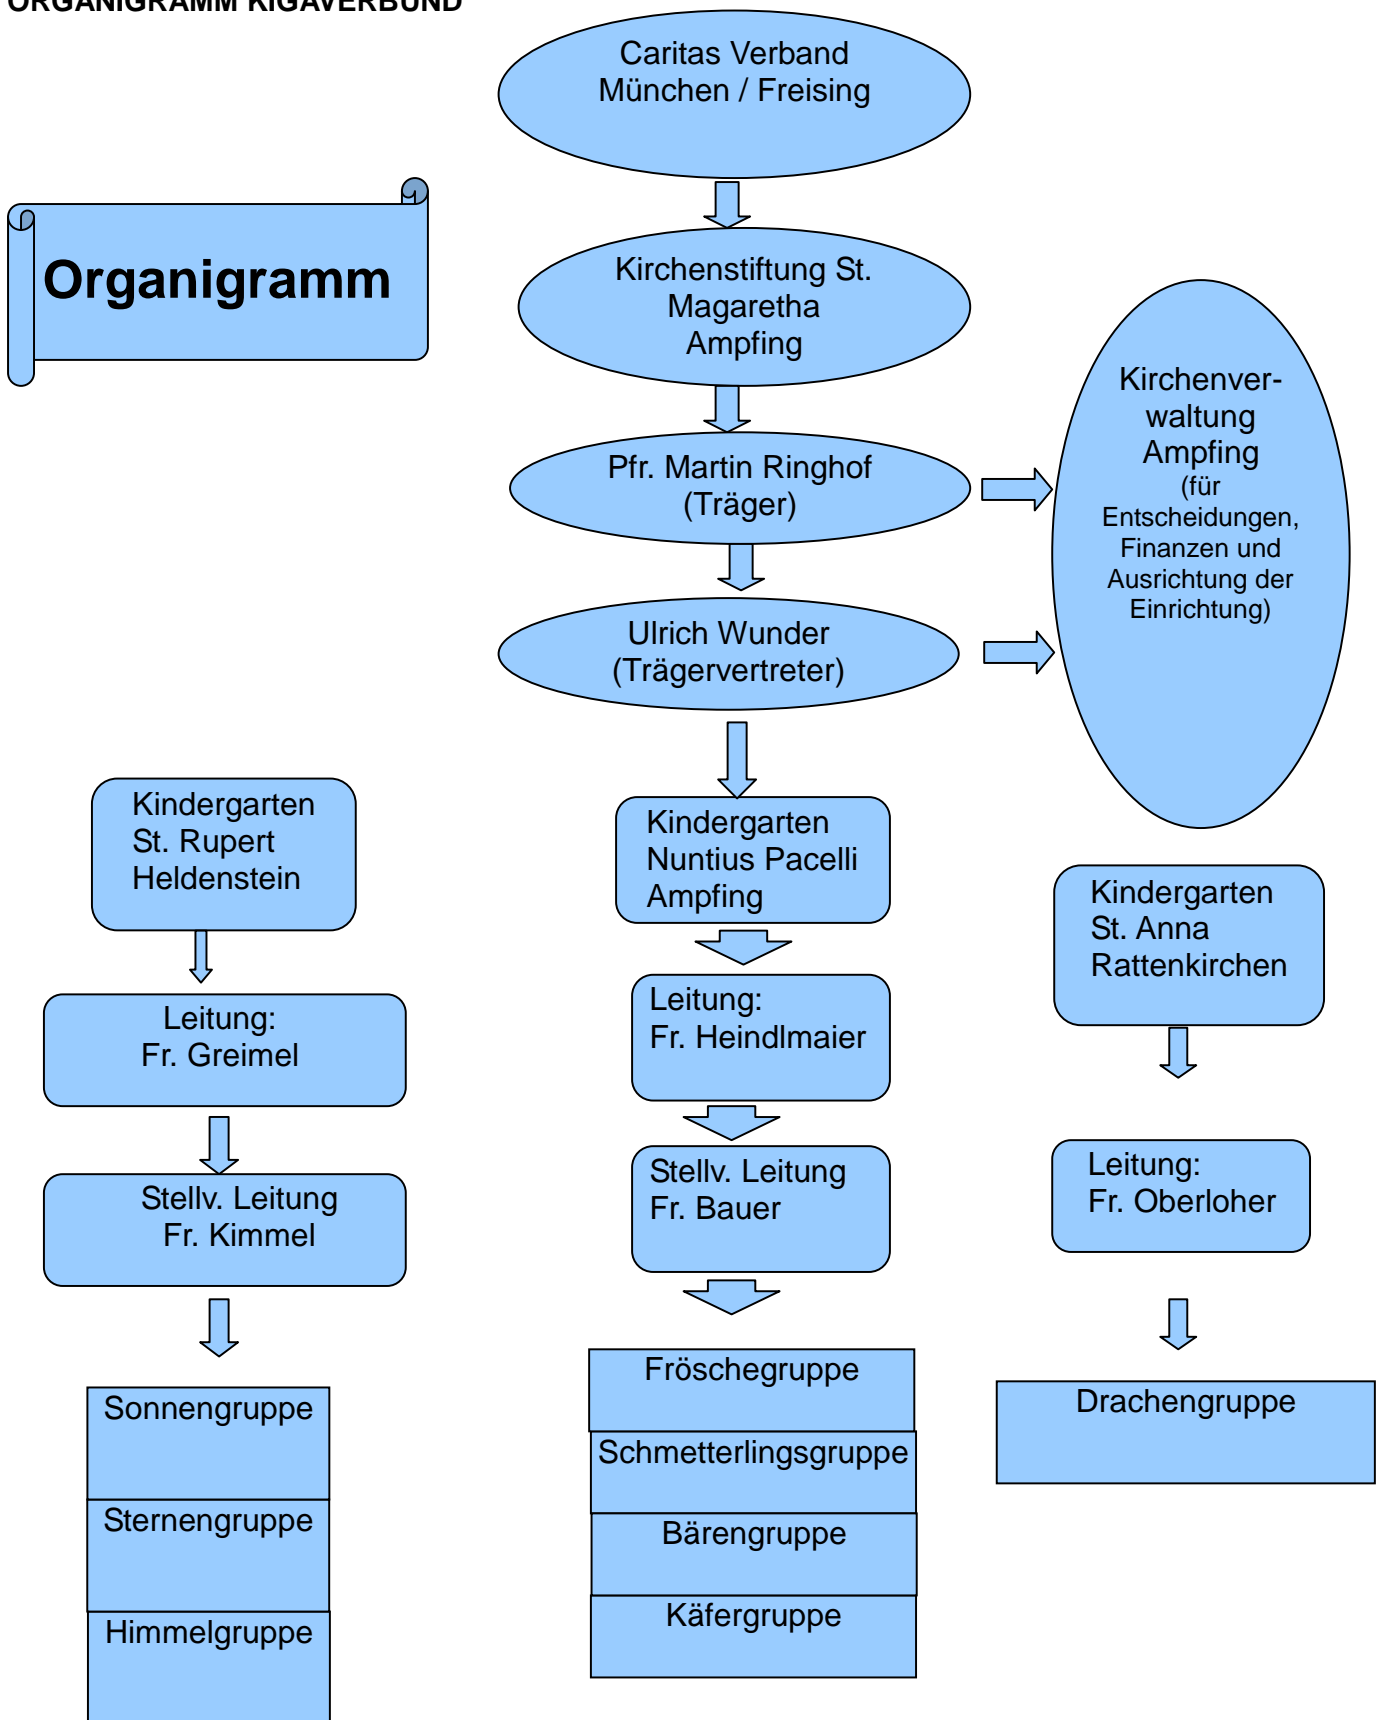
ORGANIGRAMM KIGAVERBUND

Organigramm

Caritas Verband München / Freising

Kirchenstiftung St. Magaretha Ampfing

Pfr. Martin Ringhof (Träger)

Ulrich Wunder (Trägervertreter)

Kirchenverwaltung Ampfing (für Entscheidungen, Finanzen und Ausrichtung der Einrichtung)

Kindergarten St. Rupert Heldenstein

Leitung: Fr. Greimel

Stellv. Leitung Fr. Kimmel

Sonnengruppe

Sternengruppe

Himmelgruppe

Kindergarten Nuntius Pacelli Ampfing

Leitung: Fr. Heindlmaier

Stellv. Leitung Fr. Bauer

Fröschegruppe

Schmetterlingsgruppe

Bärengruppe

Käfergruppe

Kindergarten St. Anna Rattenkirchen

Leitung: Fr. Oberloher

Drachengruppe